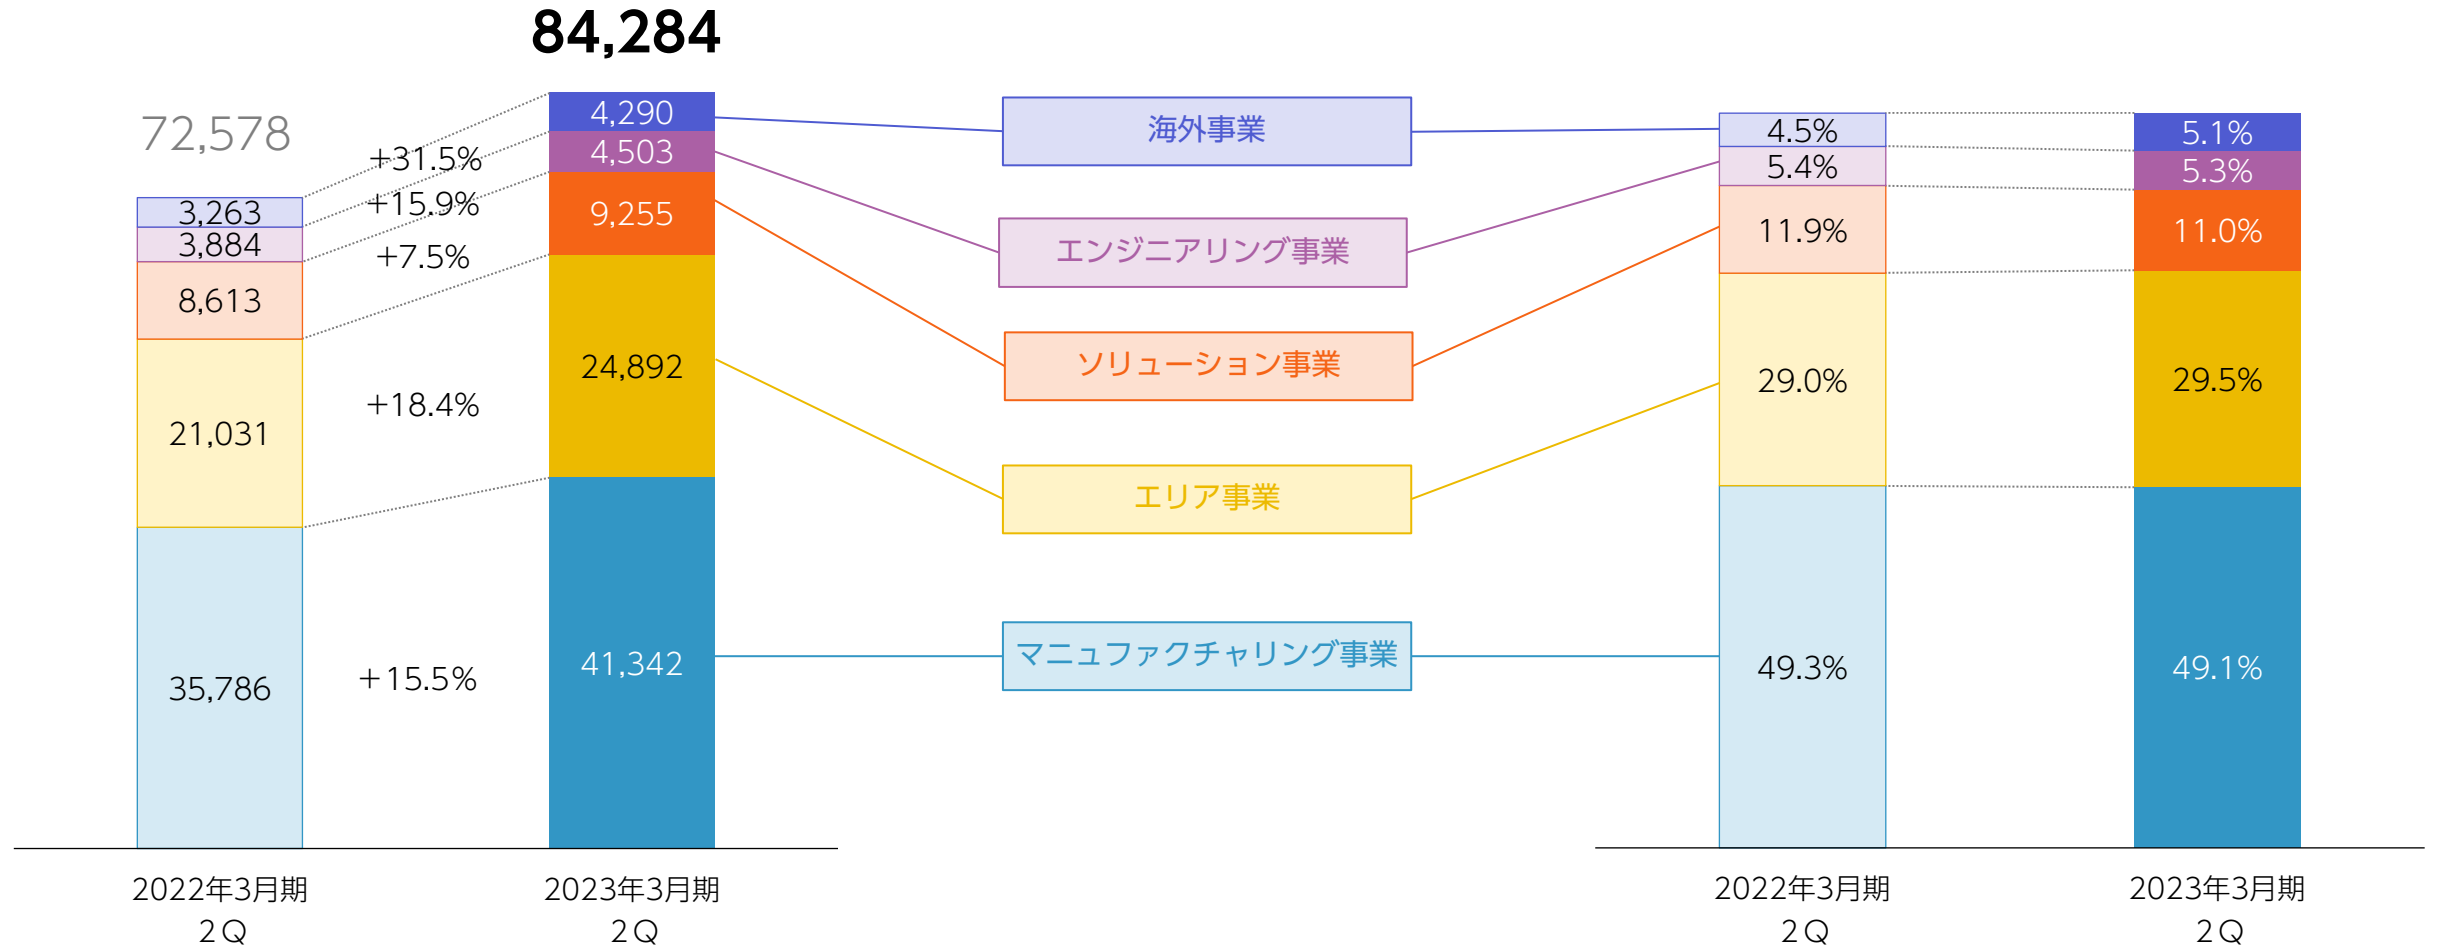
84,284

72,578

4,290
4,503
9,255
24,892
41,342

3,263
3,884
8,613
21,031
35,786

+31.5%
+15.9%
+7.5%
+18.4%
+15.5%

海外事業
エンジニアリング事業
ソリューション事業
エリア事業
マニュファクチャリング事業

4.5%
5.4%
11.9%
29.0%
49.3%

5.1%
5.3%
11.0%
29.5%
49.1%

2022年3月期
2Q

2023年3月期
2Q

2022年3月期
2Q

2023年3月期
2Q